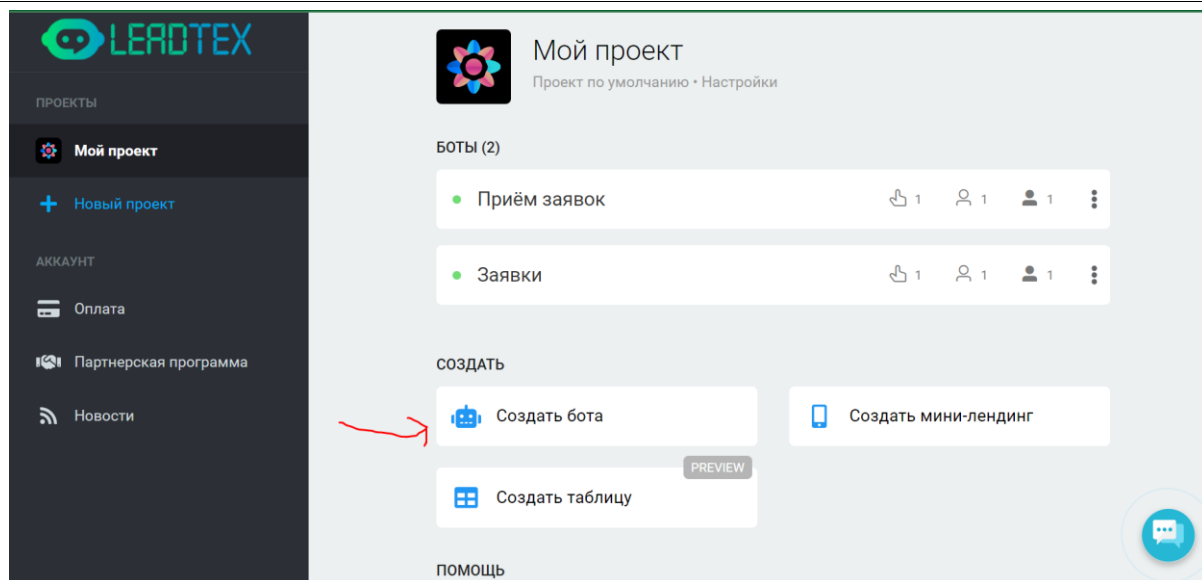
LEADTEX

ПРОЕКТЫ

Мой проект

Новый проект

АККАУНТ

Оплата

Партнерская программа

Новости

Мой проект

Проект по умолчанию • Настройки

БОТЫ (2)

Приём заявок 1 1 1

Заявки 1 1 1

СОЗДАТЬ

Создать бота

Создать мини-лендинг

PREVIEW

Создать таблицу

ПОМОЩЬ